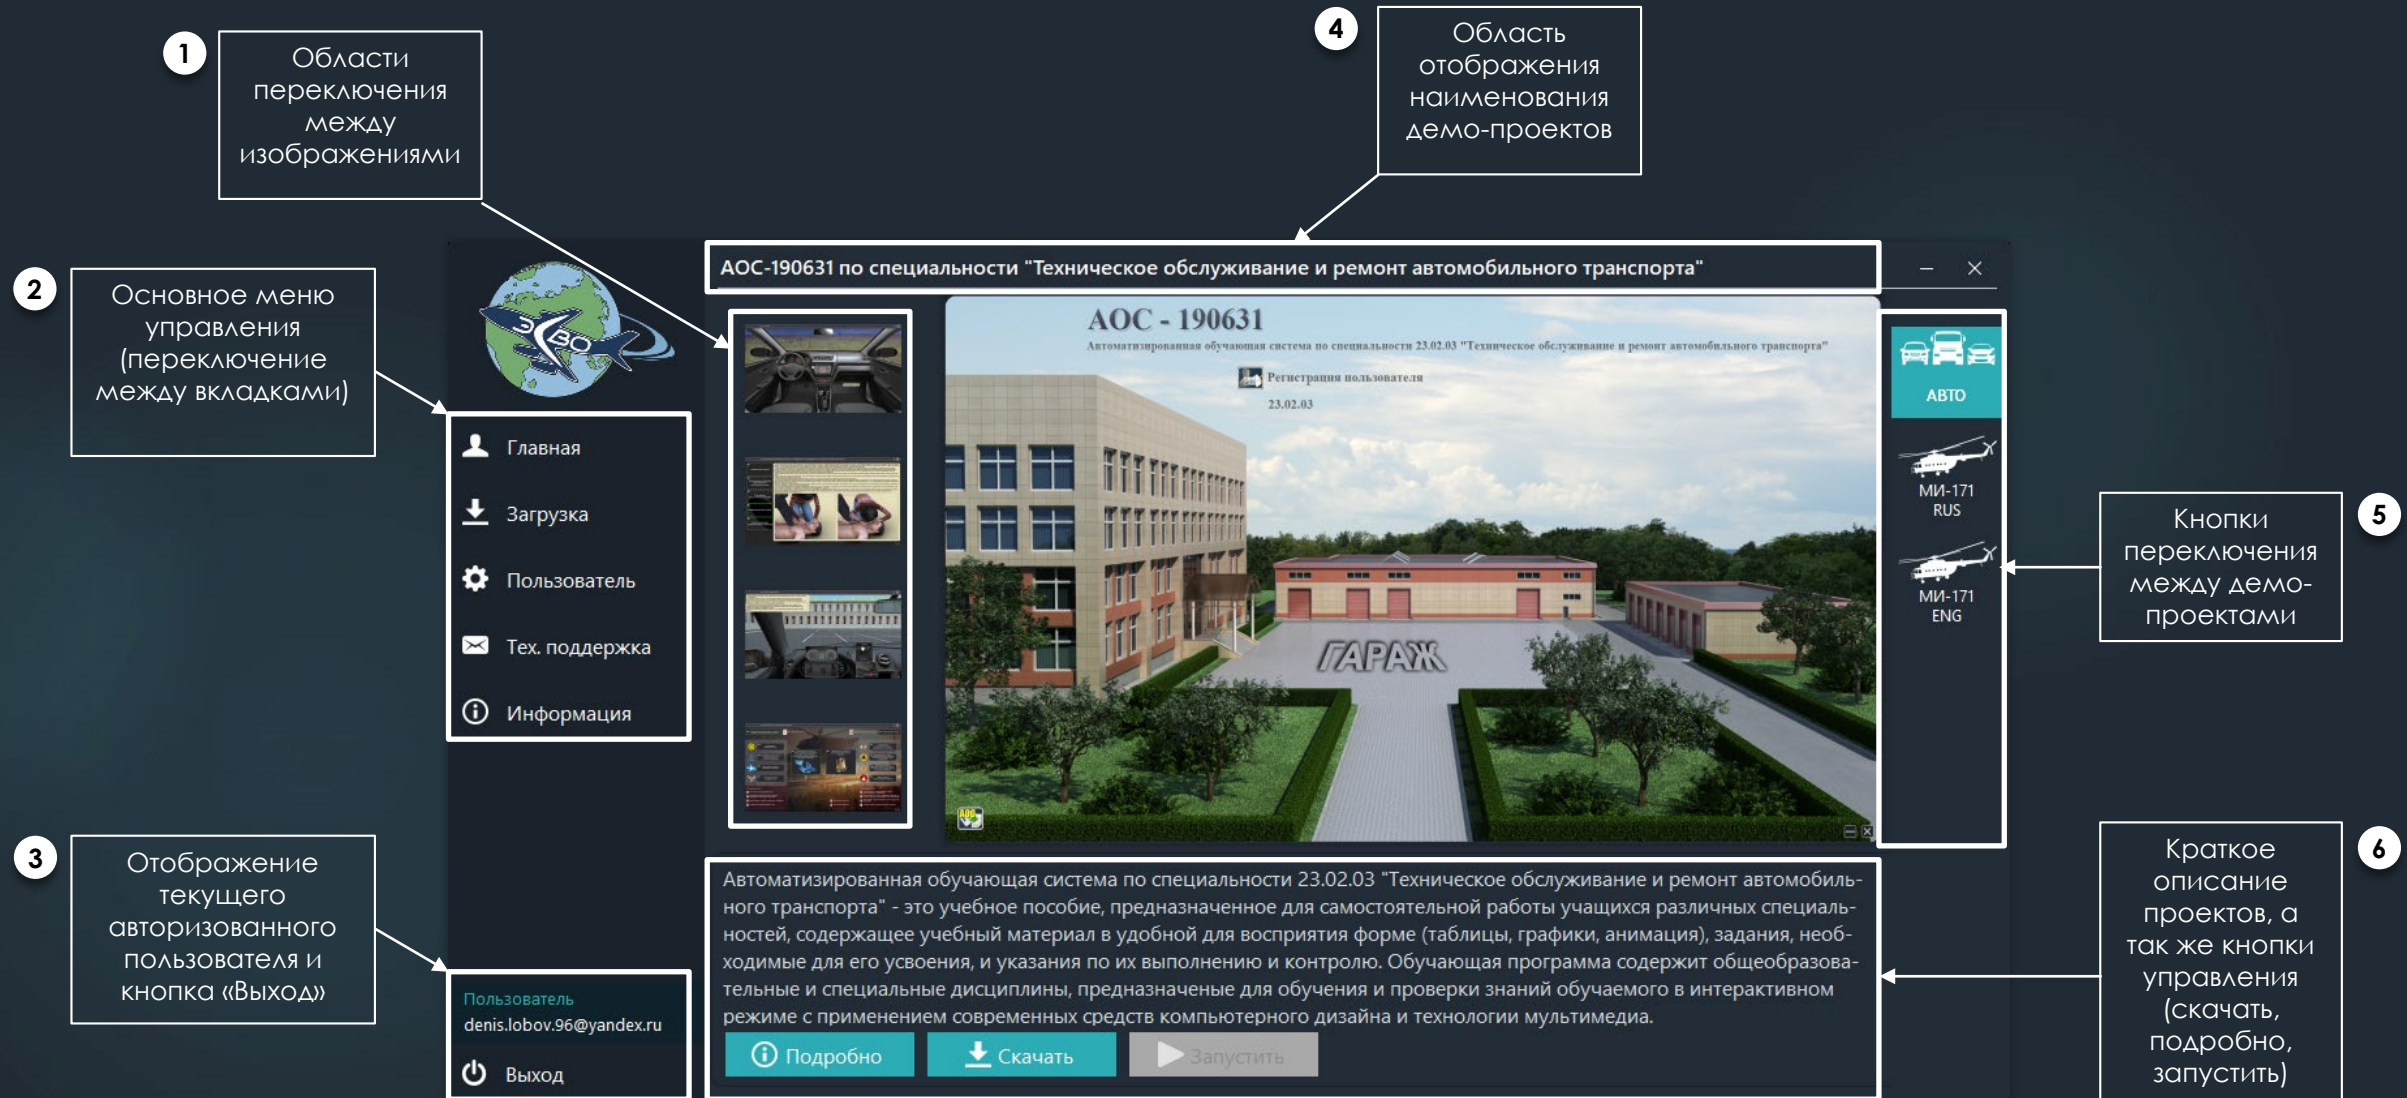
1
Области переключения между изображениями

4
Область отображения наименования демо-проектов

2
Основное меню управления (переключение между вкладками)

АОС-190631 по специальности "Техническое обслуживание и ремонт автомобильного транспорта"

ЭВО

Главная
Загрузка
Пользователь
Тех. поддержка
Информация

АОС - 190631
Автоматизированная обучающая система по специальности 23.02.03 "Техническое обслуживание и ремонт автомобильного транспорта"
Регистрация пользователя
23.02.03

ГАРАЖ

АВТО
МИ-171 RUS
МИ-171 ENG

5
Кнопки переключения между демо-проектами

3
Отображение текущего авторизованного пользователя и кнопка «Выход»

Пользователь
denis.lobov.96@yandex.ru
Выход

Автоматизированная обучающая система по специальности 23.02.03 "Техническое обслуживание и ремонт автомобильного транспорта" - это учебное пособие, предназначенное для самостоятельной работы учащихся различных специальностей, содержащее учебный материал в удобной для восприятия форме (таблицы, графики, анимация), задания, необходимые для его усвоения, и указания по их выполнению и контролю. Обучающая программа содержит общеобразовательные и специальные дисциплины, предназначеные для обучения и проверки знаний обучаемого в интерактивном режиме с применением современных средств компьютерного дизайна и технологии мультимедиа.

Подробно
Скачать
Запустить

6
Краткое описание проектов, а так же кнопки управления (скачать, подробно, запустить)